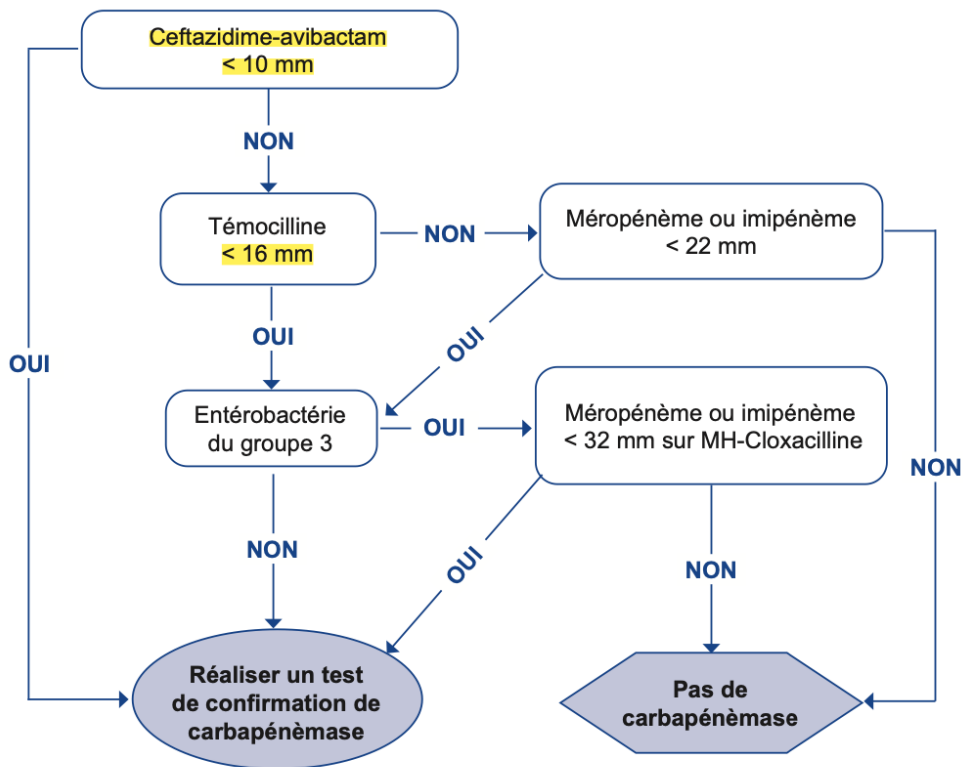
Ceftazidime-avibactam
< 10 mm

NON

Témocilline
< 16 mm

NON

Méropénème ou imipénème
< 22 mm

OUI

OUI

OUI

Entérobactérie
du groupe 3

OUI

Méropénème ou imipénème
< 32 mm sur MH-Cloxacilline

NON

NON

OUI

NON

Réaliser un test
de confirmation de
carbapénèmase

Pas de
carbapénèmase